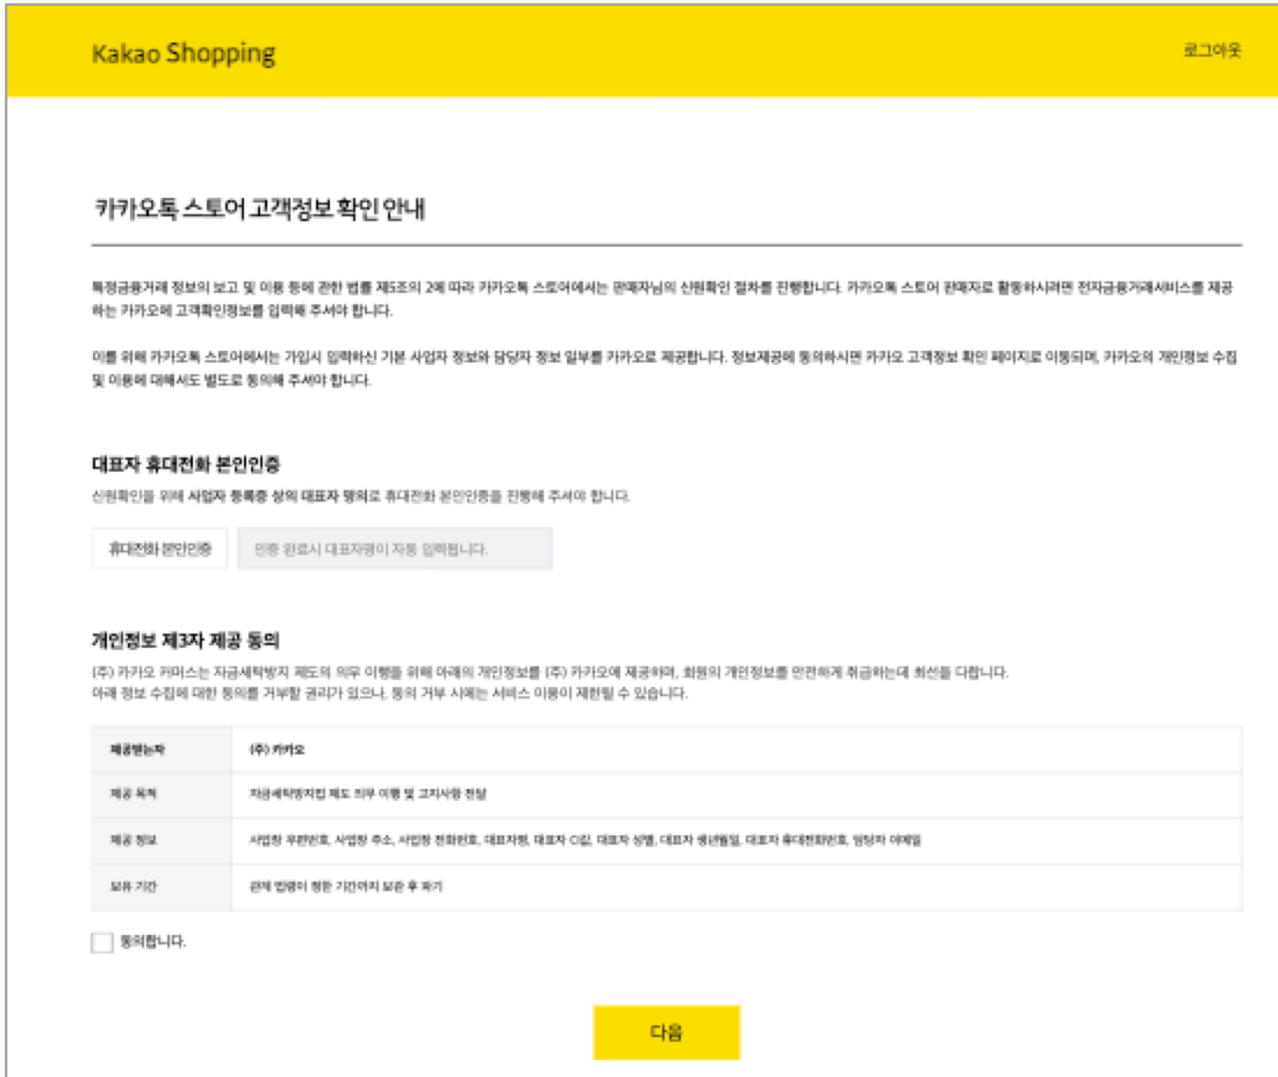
Kakao Shopping

로그아웃

카카오톡 스토어 고객정보 확인 안내

특정금융거래 정보의 보고 및 이용 등에 관한 법률 제5조의 2에 따라 카카오톡 스토어에서는 판매자님의 신원확인 절차를 진행합니다. 카카오톡 스토어 판매자로 활동하시려면 전자금융거래서비스를 제공하는 카카오에 고객확인정보를 입력해 주셔야 합니다.

이를 위해 카카오톡 스토어에서는 가입시 입력하신 기본 사업자 정보와 담당자 정보 일부를 카카오로 제공합니다. 정보제공에 동의하시면 카카오 고객정보 확인 페이지로 이동되며, 카카오의 개인정보 수집 및 이용에 대해서도 별도로 동의해 주셔야 합니다.

대표자 휴대전화 본인인증

신원확인을 위해 사업자 등록증 상의 대표자 명의로 휴대전화 본인인증을 진행해 주셔야 합니다.

휴대전화 본인인증

인증 완료시 대표자명이 자동 입력됩니다.

개인정보 제3자 제공 동의

(주) 카카오 커머스는 자금세탁방지 제도의 의무 이행을 위해 아래의 개인정보를 (주) 카카오에 제공하며, 회원의 개인정보를 안전하게 취급하는데 최선을 다합니다.
아래 정보 수집에 대한 동의를 거부할 권리가 있으나, 동의 거부 시에는 서비스 이용이 제한될 수 있습니다.

| 제공받는자 | (주) 카카오 |
|---|---|
| 제공 목적 | 자금세탁방지법 제도 의무 이행 및 고지사항 전달 |
| 제공 정보 | 사업장 우편번호, 사업장 주소, 사업장 전화번호, 대표자명, 대표자 CI값, 대표자 성별, 대표자 생년월일, 대표자 휴대전화번호, 담당자 이메일 |
| 보유 기간 | 관계 법령이 정한 기간까지 보관 후 파기 |

동의합니다.

다음